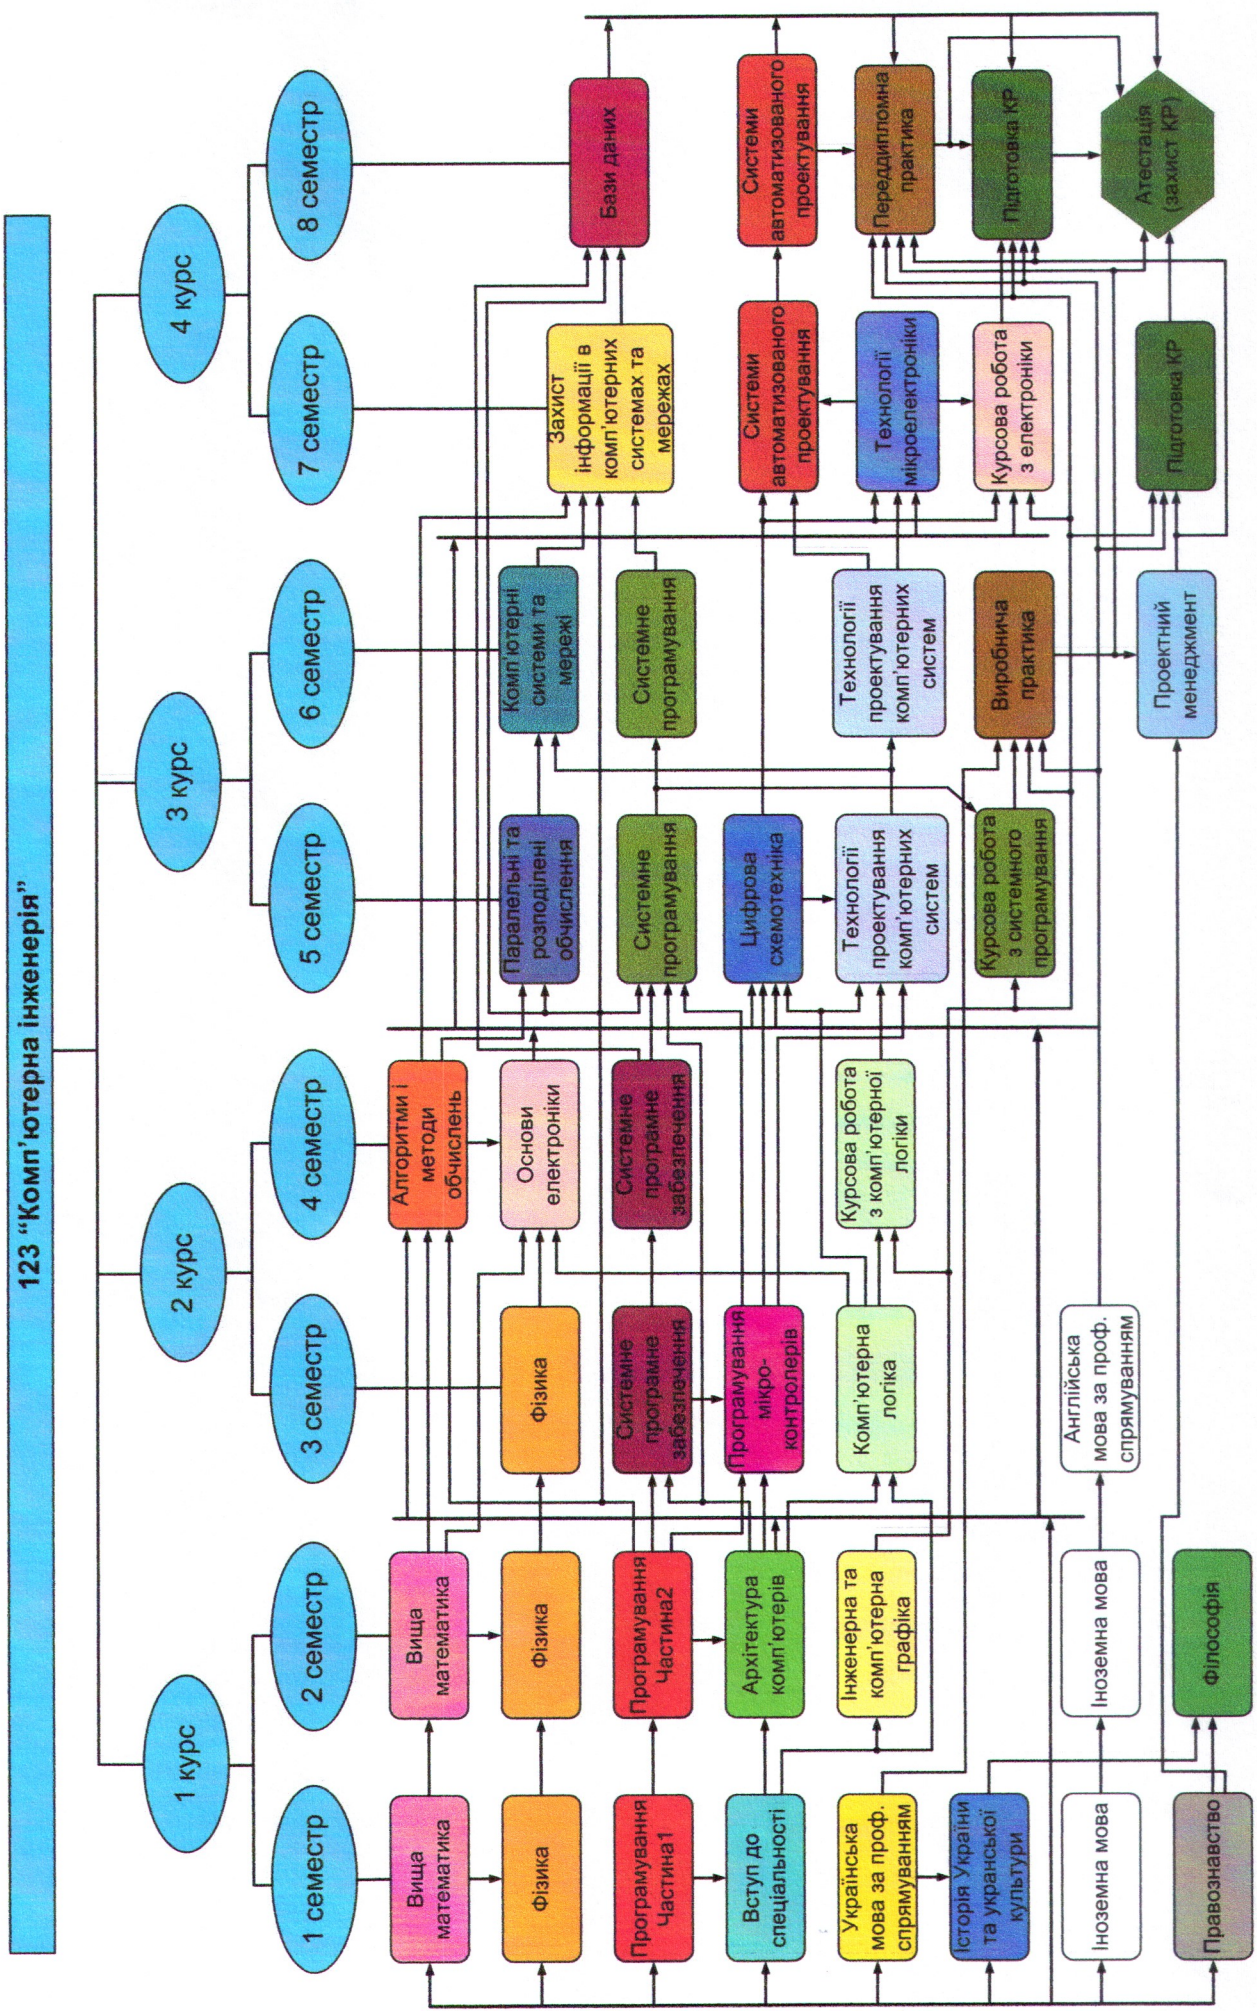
123 "Комп'ютерна інженерія"

1 курс
2 курс
3 курс
4 курс

1 семестр
2 семестр
3 семестр
4 семестр
5 семестр
6 семестр
7 семестр
8 семестр

Вища математика
Фізика
Програмування Частина1
Вступ до спеціальності
Українська мова за проф. спрямуванням
Історія України та укранської культури
Іноземна мова
Правознавство

Вища математика
Фізика
Програмування Частина2
Архітектура комп'ютерів
Інженерна та комп'ютерна графіка
Іноземна мова
Філософія

Фізика
Системне програмне забезпечення
Програмування мікро-контролерів
Комп'ютерна логіка
Англійська мова за проф. спрямуванням

Алгоритми і методи обчислень
Основи електроніки
Системне програмне забезпечення
Курсова робота з комп'ютерної логіки

Паралельні та розподілені обчислення
Системне програмування
Цифрова схемотехніка
Технології проектування комп'ютерних систем
Курсова робота з системного програмування

Комп'ютерні системи та мережі
Системне програмування
Технології проектування комп'ютерних систем
Виробнича практика
Проектний менеджмент

Захист інформації в комп'ютерних системах та мережах
Системи автоматизованого проектування
Технології мікроелектроніки
Курсова робота з електроніки
Підготовка КР

Бази даних
Системи автоматизованого проектування
Передипломна практика
Підготовка КР
Атестація (захист КР)